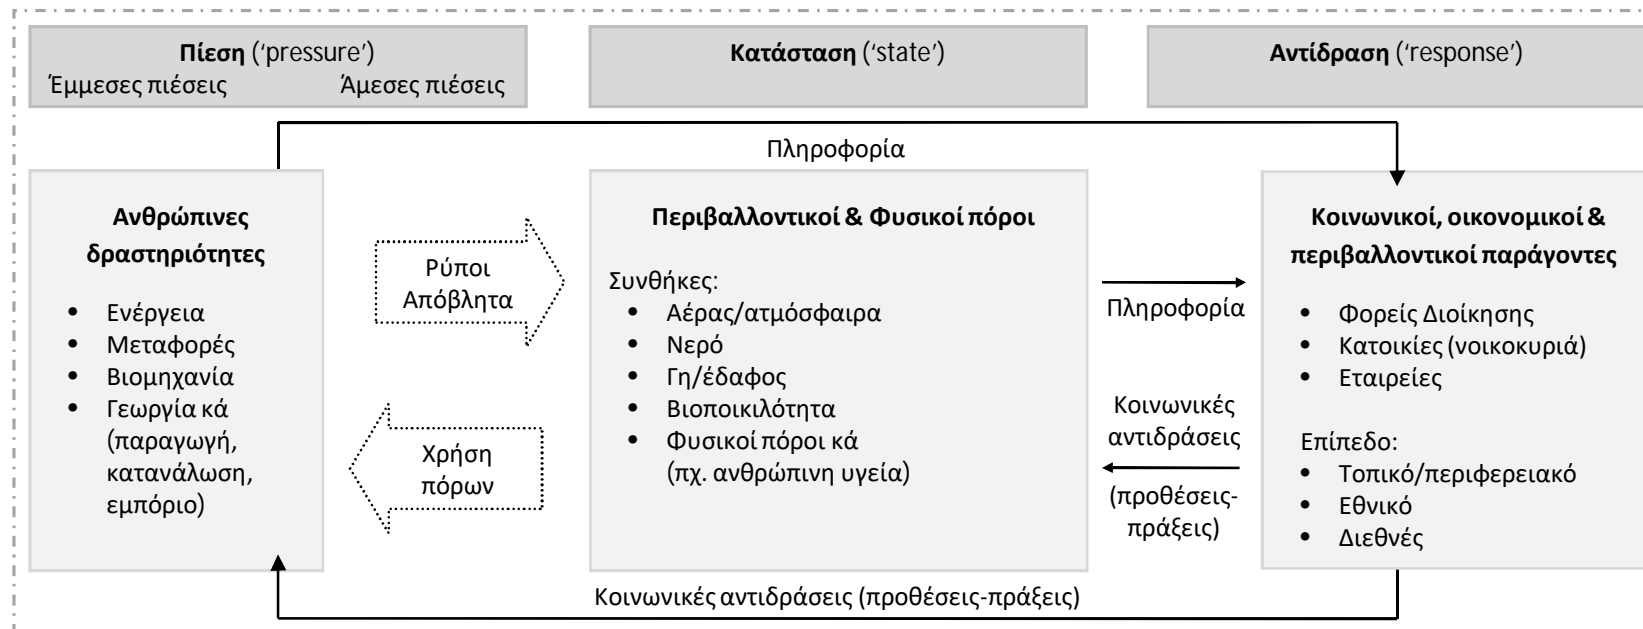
**Πίεση** ('pressure')
Έμμεσες πιέσεις Άμεσες πιέσεις

**Κατάσταση** ('state')

**Αντίδραση** ('response')

Πληροφορία

**Ανθρώπινες δραστηριότητες**

- Ενέργεια
- Μεταφορές
- Βιομηχανία
- Γεωργία κά (παραγωγή, κατανάλωση, εμπόριο)

Ρύποι
Απόβλητα

Χρήση πόρων

**Περιβαλλοντικοί & Φυσικοί πόροι**

Συνθήκες:
- Αέρας/ατμόσφαιρα
- Νερό
- Γη/έδαφος
- Βιοποικιλότητα
- Φυσικοί πόροι κά (πχ. ανθρώπινη υγεία)

Πληροφορία

Κοινωνικές αντιδράσεις (προθέσεις-πράξεις)

**Κοινωνικοί, οικονομικοί & περιβαλλοντικοί παράγοντες**

- Φορείς Διοίκησης
- Κατοικίες (νοικοκυριά)
- Εταιρείες

Επίπεδο:
- Τοπικό/περιφερειακό
- Εθνικό
- Διεθνές

Κοινωνικές αντιδράσεις (προθέσεις-πράξεις)